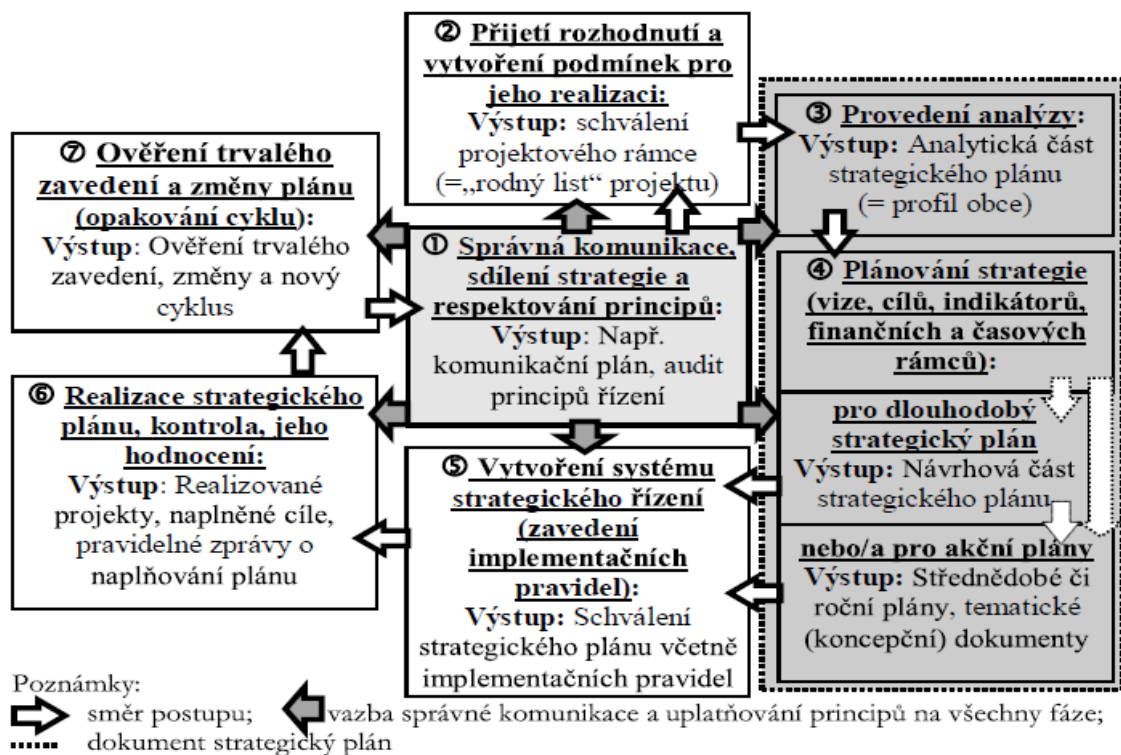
② Přijetí rozhodnutí a vytvoření podmínek pro jeho realizaci:
Výstup: schválení projektového rámce (=„rodný list“ projektu)

③ Provedení analýzy:
Výstup: Analytická část strategického plánu (= profil obce)

⑦ Ověření trvalého zavedení a změny plánu (opakování cyklu):
Výstup: Ověření trvalého zavedení, změny a nový cyklus

① Správná komunikace, sdílení strategie a respektování principů:
Výstup: Např. komunikační plán, audit principů řízení

④ Plánování strategie (vize, cílů, indikátorů, finančních a časových rámců):

pro dlouhodobý strategický plán
Výstup: Návrhová část strategického plánu

nebo/a pro akční plány
Výstup: Střednědobé či roční plány, tematické (koncepční) dokumenty

⑥ Realizace strategického plánu, kontrola, jeho hodnocení:
Výstup: Realizované projekty, naplněné cíle, pravidelné zprávy o naplňování plánu

⑤ Vytvoření systému strategického řízení (zavedení implementačních pravidel):
Výstup: Schválení strategického plánu včetně implementačních pravidel

Poznámky:
směr postupu; vazba správné komunikace a uplatňování principů na všechny fáze;
dokument strategický plán